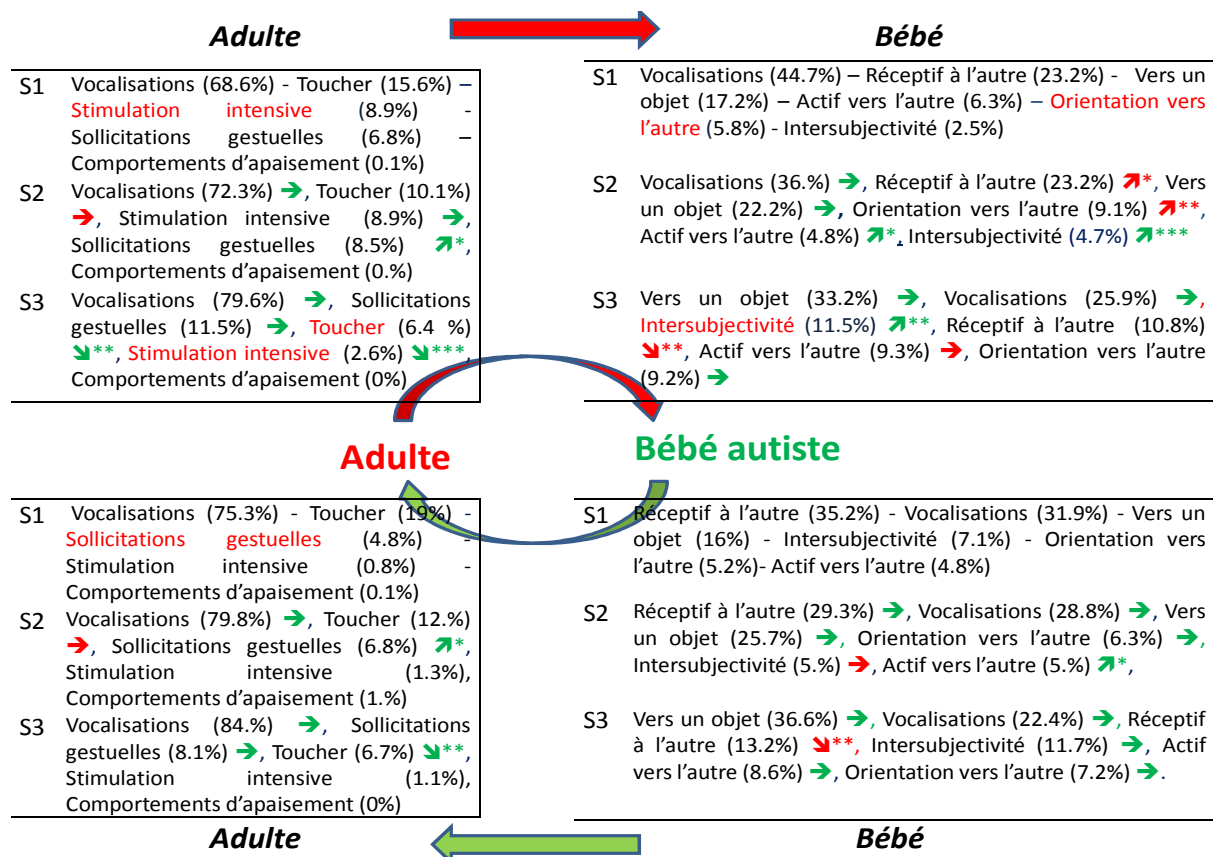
Adulte

Bébé

S1 Vocalisations (68.6%) - Toucher (15.6%) – Stimulation intensive (8.9%) - Sollicitations gestuelles (6.8%) – Comportements d'apaisement (0.1%)

S2 Vocalisations (72.3%) ➔, Toucher (10.1%) ➔, Stimulation intensive (8.9%) ➔, Sollicitations gestuelles (8.5%) ➚*, Comportements d'apaisement (0.%)

S3 Vocalisations (79.6%) ➔, Sollicitations gestuelles (11.5%) ➔, Toucher (6.4 %) ➘**, Stimulation intensive (2.6%) ➘***, Comportements d'apaisement (0%)

S1 Vocalisations (44.7%) – Réceptif à l'autre (23.2%) - Vers un objet (17.2%) – Actif vers l'autre (6.3%) – Orientation vers l'autre (5.8%) - Intersubjectivité (2.5%)

S2 Vocalisations (36.%) ➔, Réceptif à l'autre (23.2%) ➚*, Vers un objet (22.2%) ➔, Orientation vers l'autre (9.1%) ➚**, Actif vers l'autre (4.8%) ➚*, Intersubjectivité (4.7%) ➚***

S3 Vers un objet (33.2%) ➔, Vocalisations (25.9%) ➔, Intersubjectivité (11.5%) ➚**, Réceptif à l'autre (10.8%) ➘**, Actif vers l'autre (9.3%) ➔, Orientation vers l'autre (9.2%) ➔

Adulte

Bébé autiste

S1 Vocalisations (75.3%) - Toucher (19%) - Sollicitations gestuelles (4.8%) - Stimulation intensive (0.8%) - Comportements d'apaisement (0.1%)

S2 Vocalisations (79.8%) ➔, Toucher (12.%) ➔, Sollicitations gestuelles (6.8%) ➚*, Stimulation intensive (1.3%), Comportements d'apaisement (1.%)

S3 Vocalisations (84.%) ➔, Sollicitations gestuelles (8.1%) ➔, Toucher (6.7%) ➘**, Stimulation intensive (1.1%), Comportements d'apaisement (0%)

S1 Réceptif à l'autre (35.2%) - Vocalisations (31.9%) - Vers un objet (16%) - Intersubjectivité (7.1%) - Orientation vers l'autre (5.2%)- Actif vers l'autre (4.8%)

S2 Réceptif à l'autre (29.3%) ➔, Vocalisations (28.8%) ➔, Vers un objet (25.7%) ➔, Orientation vers l'autre (6.3%) ➔, Intersubjectivité (5.%) ➔, Actif vers l'autre (5.%) ➚*,

S3 Vers un objet (36.6%) ➔, Vocalisations (22.4%) ➔, Réceptif à l'autre (13.2%) ➘**, Intersubjectivité (11.7%) ➔, Actif vers l'autre (8.6%) ➔, Orientation vers l'autre (7.2%) ➔.

Adulte

Bébé